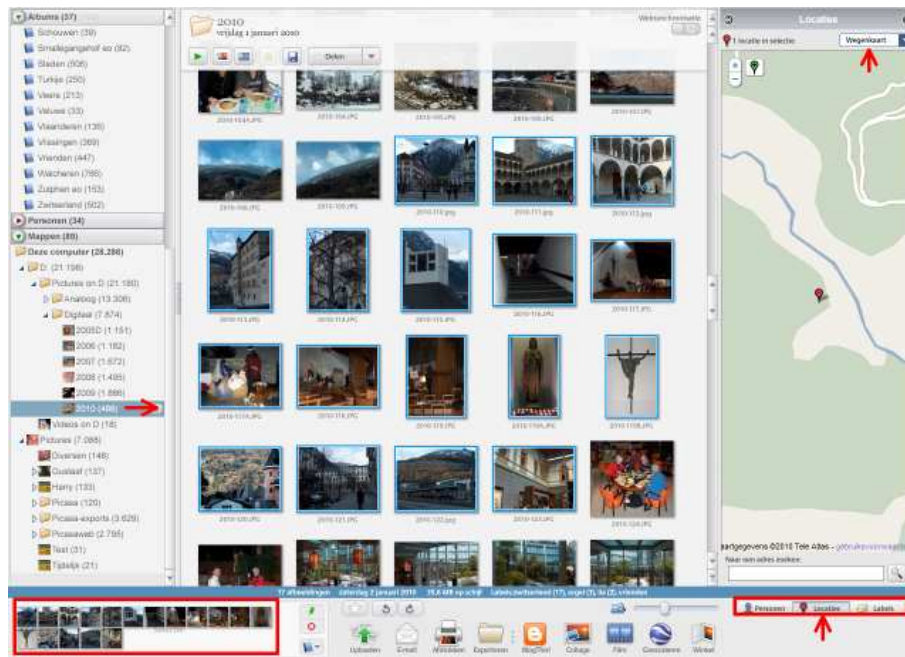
Albums (37)
Schouwen (39)
Smallegangehof eo (82)
Steden (505)
Turkije (250)
Veere (212)
Veluwe (33)
Vlaanderen (135)
Vlissingen (369)
Vrienden (447)
Walcheren (785)
Zutphen eo (153)
Zwitserland (502)
Personen (34)
Mappen (89)
Deze computer (28.286)
D: (21.198)
Pictures on D (21.180)
Analoog (13.306)
Digitaal (7.874)
2005D (1.151)
2006 (1.182)
2007 (1.672)
2008 (1.495)
2009 (1.886)
2010 (488)
Videos on D (18)
Pictures (7.088)
Overzen (148)
Gustaaf (137)
Harry (133)
Picasa (120)
Picasa-exports (3.629)
Picasaweb (2.795)
Test (31)
Tijdelijk (21)

2010
vrijdag 1 januari 2010
Delen
Locaties
1 locatie in selectie
Wegenkaart
2010-104.JPG
2010-106.JPG
2010-110.jpg
2010-111.jpg
2010-112.jpg
2010-113.JPG
2010-114.JPG
2010-115.JPG
2010-116.JPG
2010-117.JPG
2010-118.JPG
2010-119.JPG
2010-120.JPG
2010-121.JPG
2010-122.jpg
2010-123.JPG
2010-124.JPG
kaartgegevens ©2010 Tele Atlas - gebruiksvoorwaarden
Naar een adres zoeken:
77 afbeeldingen zaterdag 2 januari 2010 19,6 MB op schijf Labels: zwitserland (17), vogel (3), ku (2), vrienden
Uploaden E-mail Afdrukken Exporteren BlogThis! Collage Film Geotaggen Winkel
Personen Locaties Labels